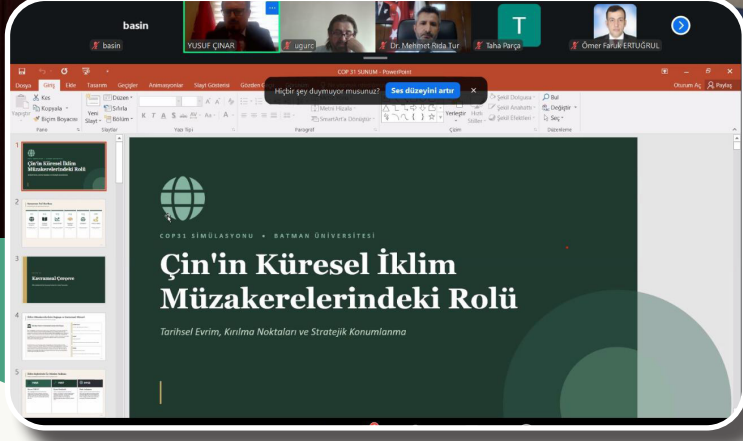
basin

basin

YUSUF ÇINAR

uğurc

Dr. Mehmet Rıda Tur

T

Taha Parça

Ömer Faruk ERTUĞRUL

COP 31 SUNUM - PowerPoint

Dosya Giriş Ekle Tasarım Geçişler Animasyonlar Slayt Gösterisi Gözden G

Hiçbir şey duymuyor musunuz? Ses düzeyini artır ×

Oturum Aç Paylaş

Kes Kopyala Biçim Boyacısı Yapıştır Pano Yeni Slayt Düzen Sıfırla Bölüm Slaytlar Yazı Tipi Paragraf Metni Hizala SmartArt'a Dönüştür Çizim Yerleştir Hızlı Stiller Şekil Dolgusu Şekil Anahatı Şekil Efektleri Bul Değiştir Seç Düzenleme

1
Çin'in Küresel İklim Müzakerelerindeki Rolü

2

3
Kavramsal Çerçeve

4

5

COP31 SİMÜLASYONU • BATMAN ÜNİVERSİTESİ

Çin'in Küresel İklim Müzakerelerindeki Rolü

Tarihsel Evrim, Kırılma Noktaları ve Stratejik Konumlanma